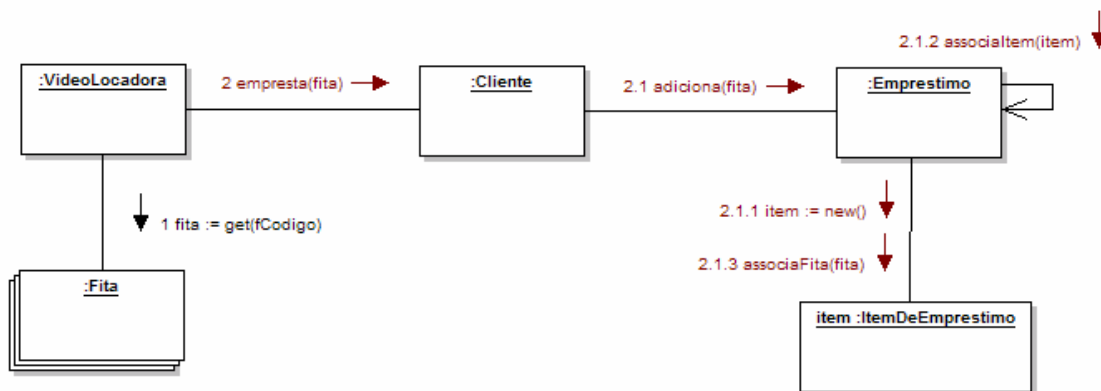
2.1.2 associaItem(item)

:VideoLocadora

2 empresta(fita)

:Cliente

2.1 adiciona(fita)

:Emprestimo

1 fita := get(fCodigo)

2.1.1 item := new()

2.1.3 associaFita(fita)

:Fita

item :ItemDeEmprestimo